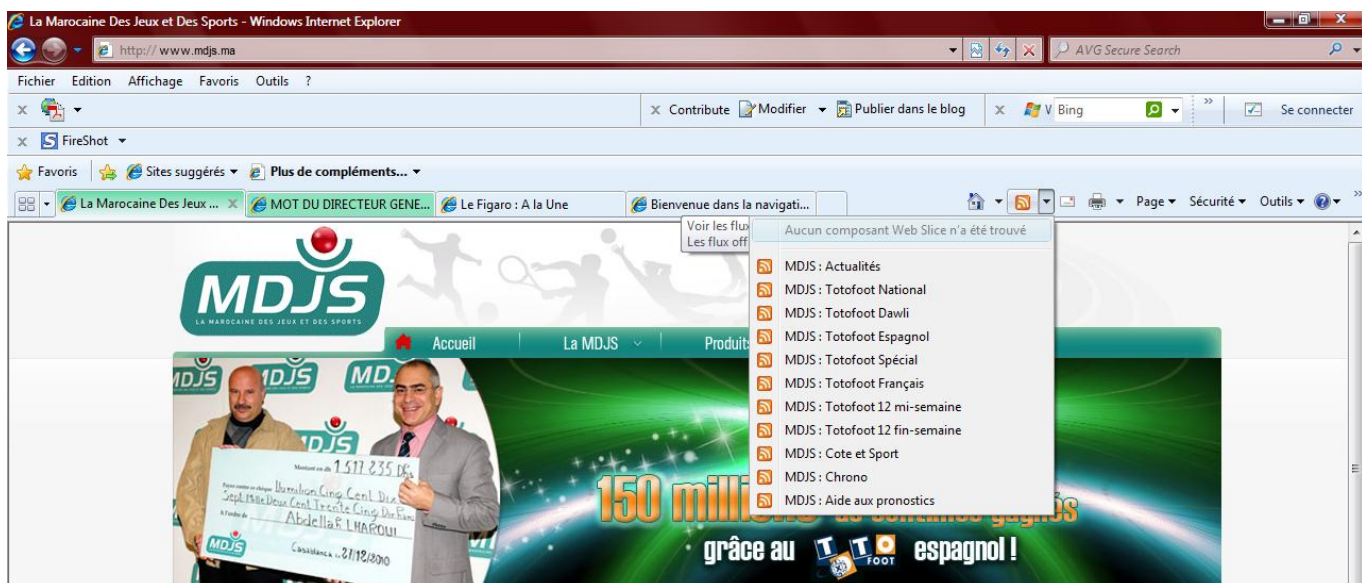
La Marocaine Des Jeux et Des Sports - Windows Internet Explorer

http://www.mdjs.ma

AVG Secure Search

Fichier Edition Affichage Favoris Outils ?

Contribute Modifier Publier dans le blog

Bing

Se connecter

FireShot

Favoris Sites suggérés Plus de compléments...

La Marocaine Des Jeux ... MOT DU DIRECTEUR GENE... Le Figaro : A la Une Bienvenue dans la navigati...

Page Sécurité Outils

Voir les flux
Les flux off

Aucun composant Web Slice n'a été trouvé

MDJS : Actualités
MDJS : Totofoot National
MDJS : Totofoot Dawli
MDJS : Totofoot Espagnol
MDJS : Totofoot Spécial
MDJS : Totofoot Français
MDJS : Totofoot 12 mi-semaine
MDJS : Totofoot 12 fin-semaine
MDJS : Cote et Sport
MDJS : Chrono
MDJS : Aide aux pronostics

MDJS
LA MAROCAINE DES JEUX ET DES SPORTS

Accueil La MDJS Produits

Montant en dh 1.517.235 Dh
Payez contre ce chèque Un million Cinq Cent Dix Sept Mille Deux Cent Trente Cinq Dirhams
à l'ordre de Abdellah LHAROUI
Casablanca le 21/12/2010

150 millions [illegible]

grâce au TOTO FOOT espagnol !